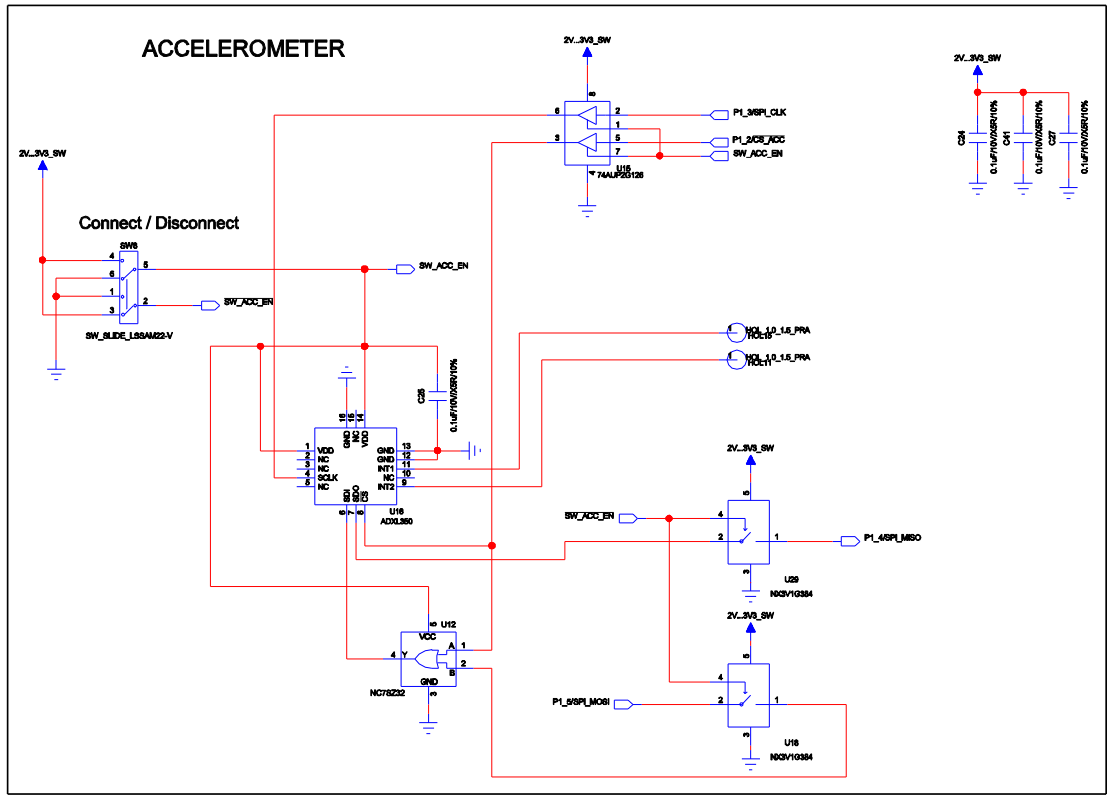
ACCELEROMETER

2V...3V3_SW

6 2 1 3 5 7 8 4

P1_3/SPI_CLK

P1_2/CS_ACC

SW_ACC_EN

U15
74AUP2G126

2V...3V3_SW

C24 0.1uF/10V/X5R/10%
C41 0.1uF/10V/X5R/10%
C27 0.1uF/10V/X5R/10%

2V...3V3_SW

Connect / Disconnect

SW6
4 6 1 3 5 2

SW_ACC_EN

SW_ACC_EN

SW_SLIDE_L5SAM22-V

HOL_1.0_1.5_PRA
HOL10

HOL_1.0_1.5_PRA
HOL11

C25 0.1uF/10V/X5R/10%

16 15 14
GND NC VDD

1 VDD
2 NC
3 NC
4 SCLK
5 NC

GND 13
GND 12
INT1 11
NC 10
INT2 9

SDI SDO CS
6 7 8

U16
ADXL350

2V...3V3_SW

5

SW_ACC_EN

4

2

1

P1_4/SPI_MISO

3

U29
NX3V1G384

5 U12
VCC

4 Y

A 1
B 2

GND
3

NC7SZ32

2V...3V3_SW

5

4

P1_5/SPI_MOSI

2

1

3

U18
NX3V1G384